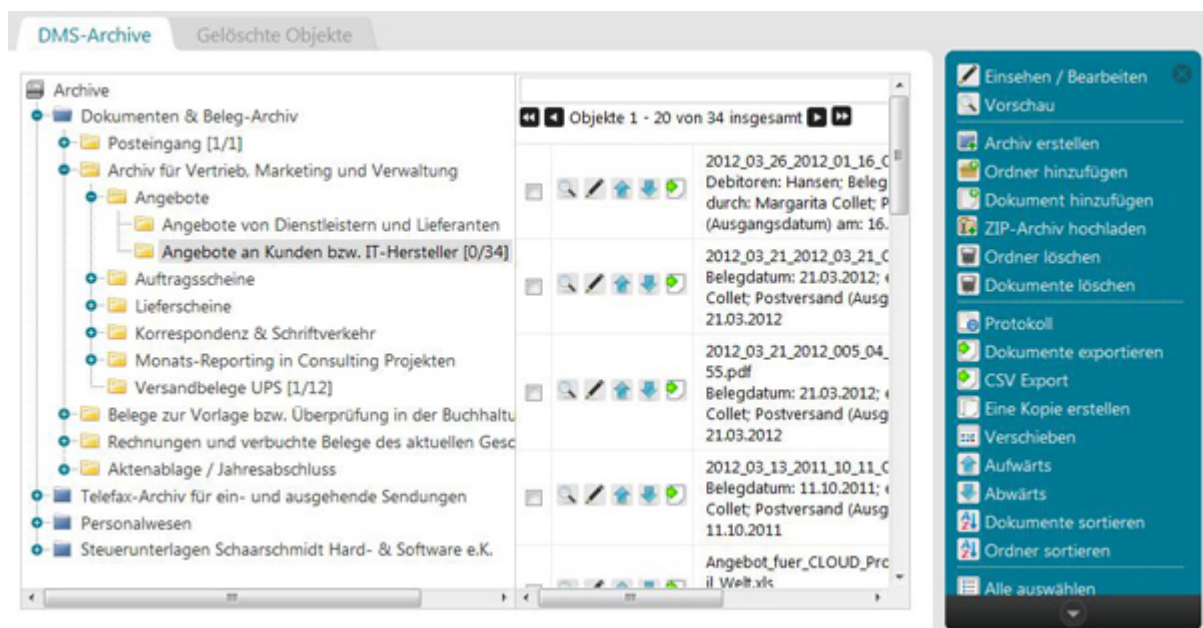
DMS-Archive
Gelöschte Objekte

Archive
Dokumenten & Beleg-Archiv
Posteingang [1/1]
Archiv für Vertrieb, Marketing und Verwaltung
Angebote
Angebote von Dienstleistern und Lieferanten
Angebote an Kunden bzw. IT-Hersteller [0/34]
Auftragsscheine
Lieferscheine
Korrespondenz & Schriftverkehr
Monats-Reporting in Consulting Projekten
Versandbelege UPS [1/12]
Belege zur Vorlage bzw. Überprüfung in der Buchhaltu
Rechnungen und verbuchte Belege des aktuellen Gesc
Aktenablage / Jahresabschluss
Telefax-Archiv für ein- und ausgehende Sendungen
Personalwesen
Steuerunterlagen Schaarschmidt Hard- & Software e.K.

Objekte 1 - 20 von 34 insgesamt

2012_03_26_2012_01_16_C Debitoren: Hansen; Beleg durch: Margarita Collet; P (Ausgangsdatum) am: 16.

2012_03_21_2012_03_21_C Belegdatum: 21.03.2012; Collet; Postversand (Ausg 21.03.2012

2012_03_21_2012_005_04_ 55.pdf Belegdatum: 21.03.2012; Collet; Postversand (Ausg 21.03.2012

2012_03_13_2011_10_11_C Belegdatum: 11.10.2011; Collet; Postversand (Ausg 11.10.2011

Angebot_fuer_CLOUD_Pro il_Welt.xls

Einsehen / Bearbeiten
Vorschau
Archiv erstellen
Ordner hinzufügen
Dokument hinzufügen
ZIP-Archiv hochladen
Ordner löschen
Dokumente löschen
Protokoll
Dokumente exportieren
CSV Export
Eine Kopie erstellen
Verschieben
Aufwärts
Abwärts
Dokumente sortieren
Ordner sortieren
Alle auswählen